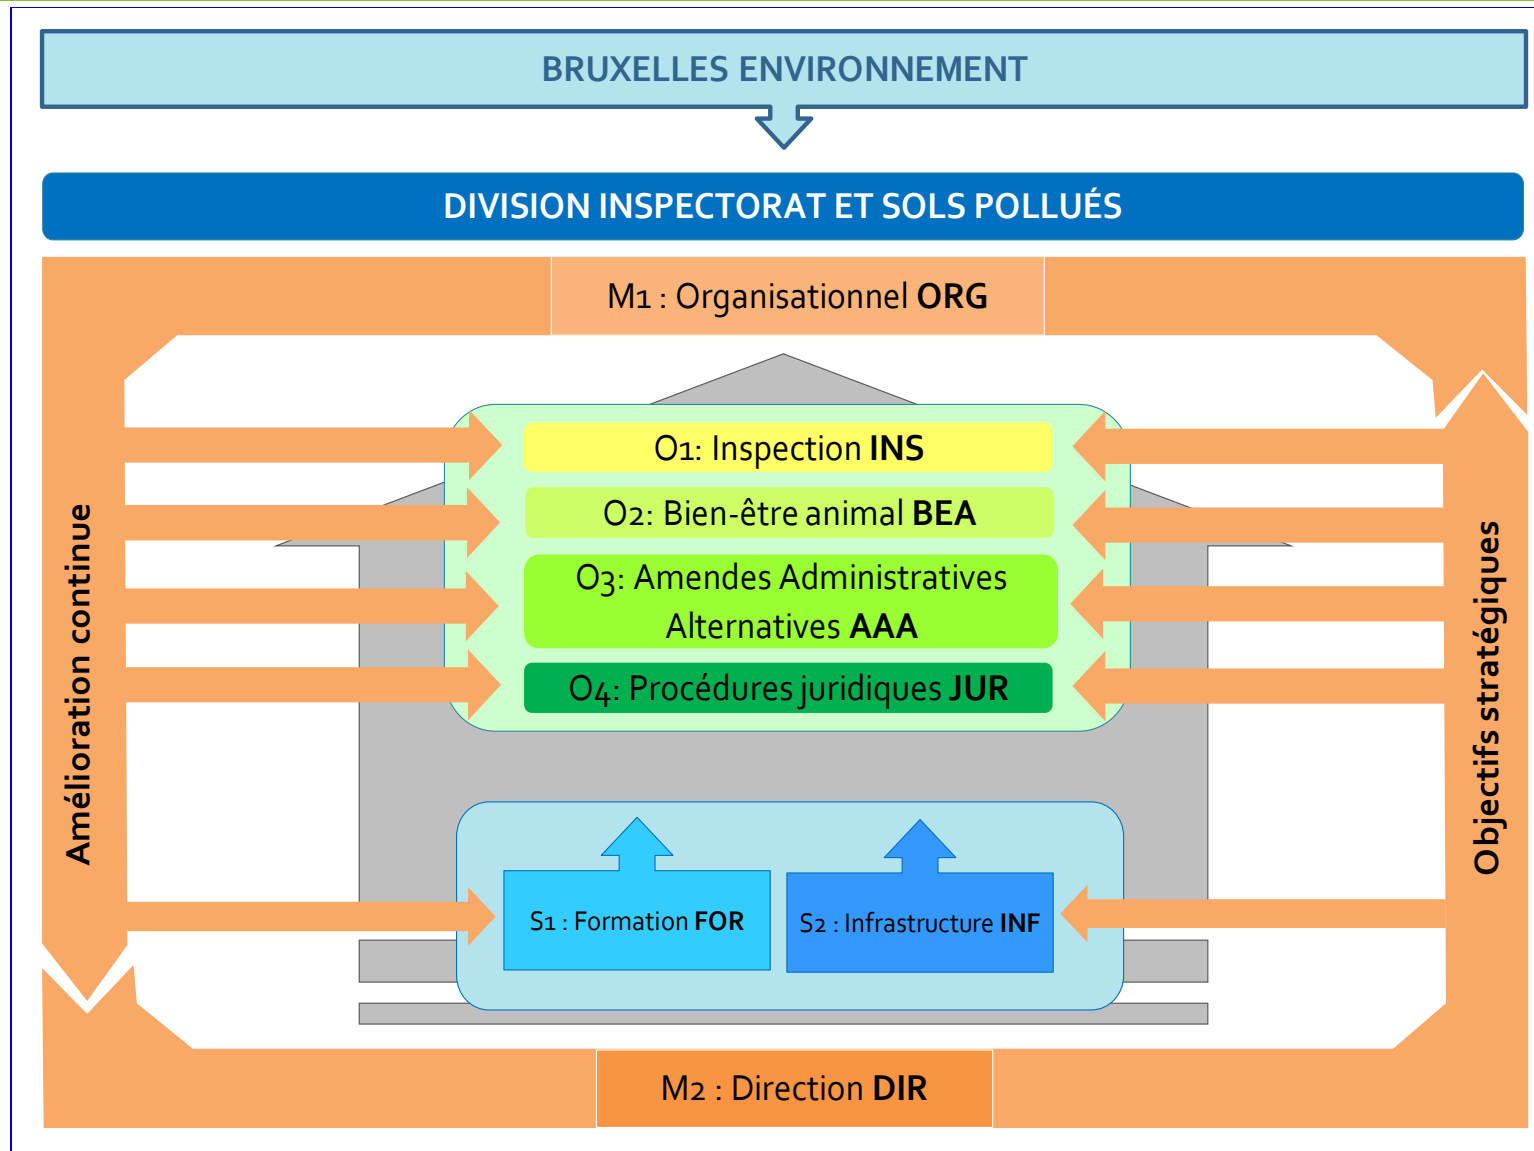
BRUXELLES ENVIRONNEMENT

DIVISION INSPECTORAT ET SOLS POLLUÉS

M1 : Organisationnel ORG

Amélioration continue

O1: Inspection INS

O2: Bien-être animal BEA

O3: Amendes Administratives Alternatives AAA

O4: Procédures juridiques JUR

Objectifs stratégiques

S1 : Formation FOR

S2 : Infrastructure INF

M2 : Direction DIR